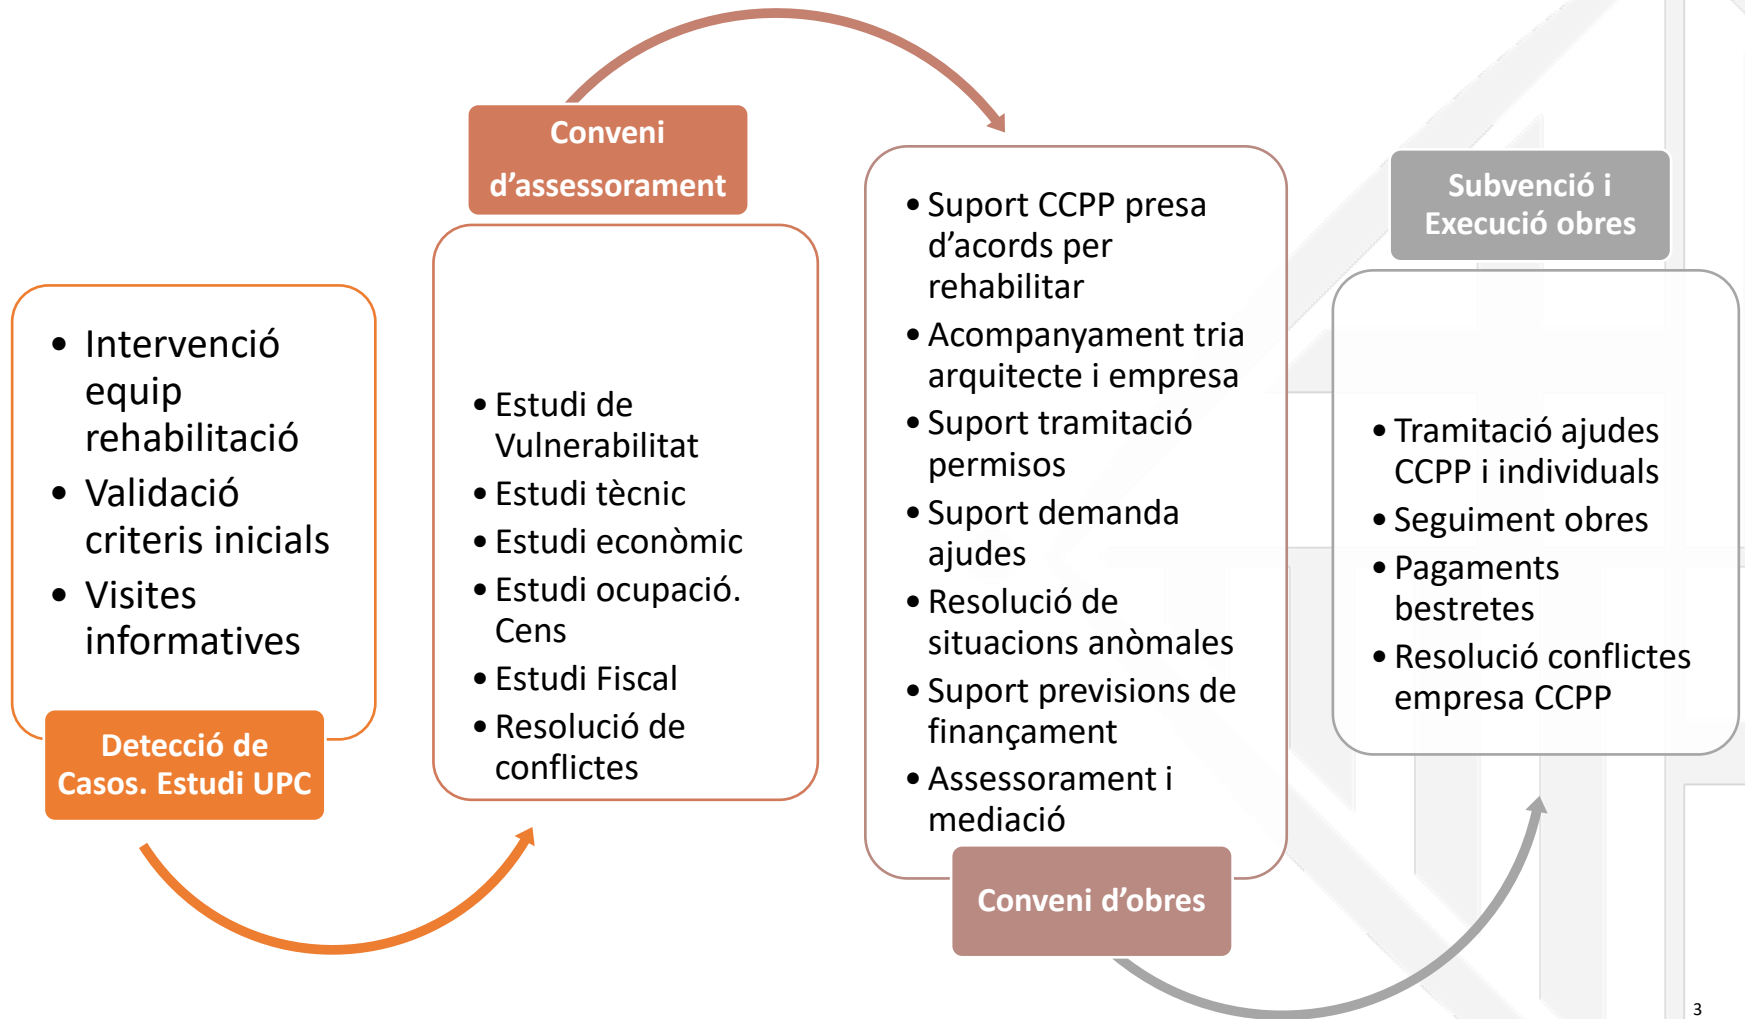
- Intervenció equip rehabilitació
- Validació criteris inicials
- Visites informatives

Detecció de Casos. Estudi UPC

Conveni d’assessorament

- Estudi de Vulnerabilitat
- Estudi tècnic
- Estudi econòmic
- Estudi ocupació. Cens
- Estudi Fiscal
- Resolució de conflictes

- Suport CCPP presa d’acords per rehabilitar
- Acompanyament tria arquitecte i empresa
- Suport tramitació permisos
- Suport demanda ajudes
- Resolució de situacions anòmales
- Suport previsions de finançament
- Assessorament i mediació

Conveni d’obres

Subvenció i Execució obres

- Tramitació ajudes CCPP i individuals
- Seguiment obres
- Pagaments bestretes
- Resolució conflictes empresa CCPP

3